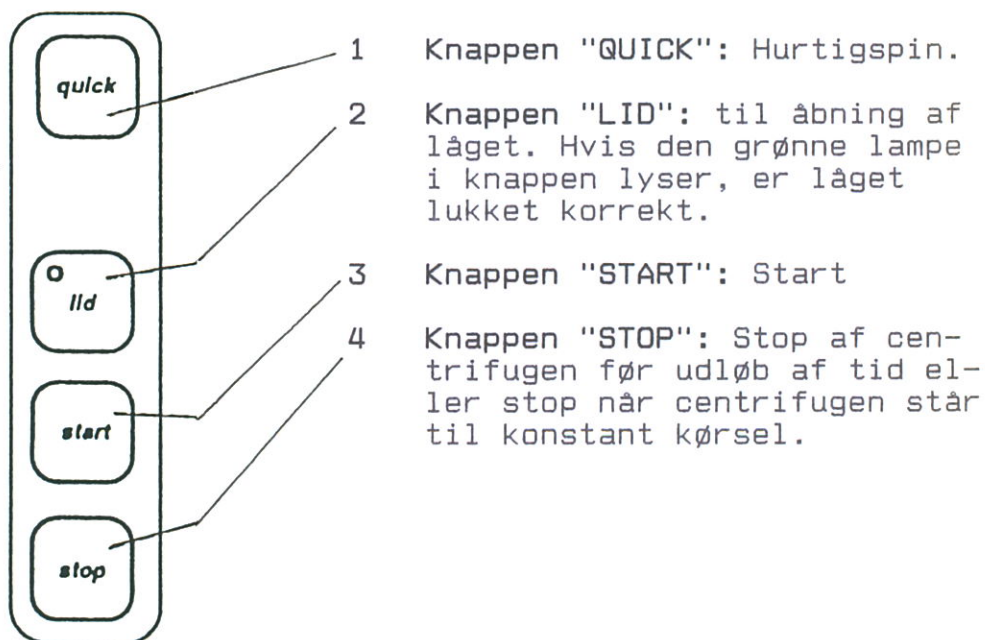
quick

o
lid

start

stop

1 Knappen "QUICK": Hurtigspin.

2 Knappen "LID": til åbning af låget. Hvis den grønne lampe i knappen lyser, er låget lukket korrekt.

3 Knappen "START": Start

4 Knappen "STOP": Stop af centrifugen før udløb af tid eller stop når centrifugen står til konstant kørsel.